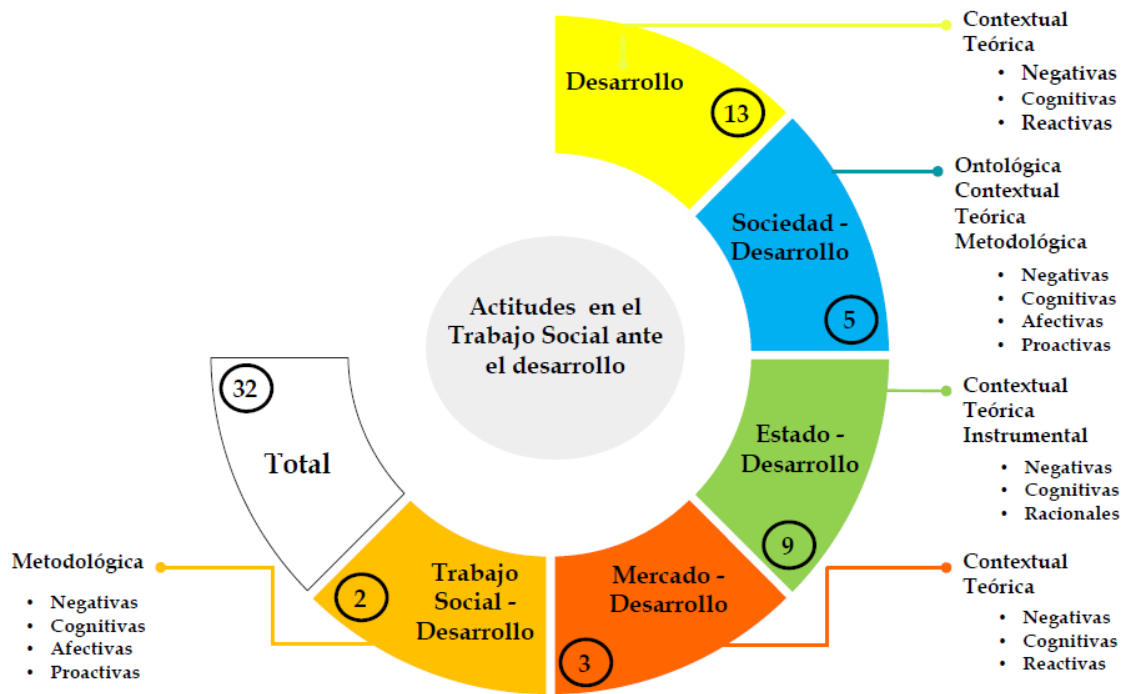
Actitudes en el Trabajo Social ante el desarrollo

Desarrollo
13

Contextual
Teórica
• Negativas
• Cognitivas
• Reactivas

Sociedad - Desarrollo
5

Ontológica
Contextual
Teórica
Metodológica
• Negativas
• Cognitivas
• Afectivas
• Proactivas

Estado - Desarrollo
9

Contextual
Teórica
Instrumental
• Negativas
• Cognitivas
• Racionales

Mercado - Desarrollo
3

Contextual
Teórica
• Negativas
• Cognitivas
• Reactivas

Trabajo Social - Desarrollo
2

Metodológica
• Negativas
• Cognitivas
• Afectivas
• Proactivas

32
Total